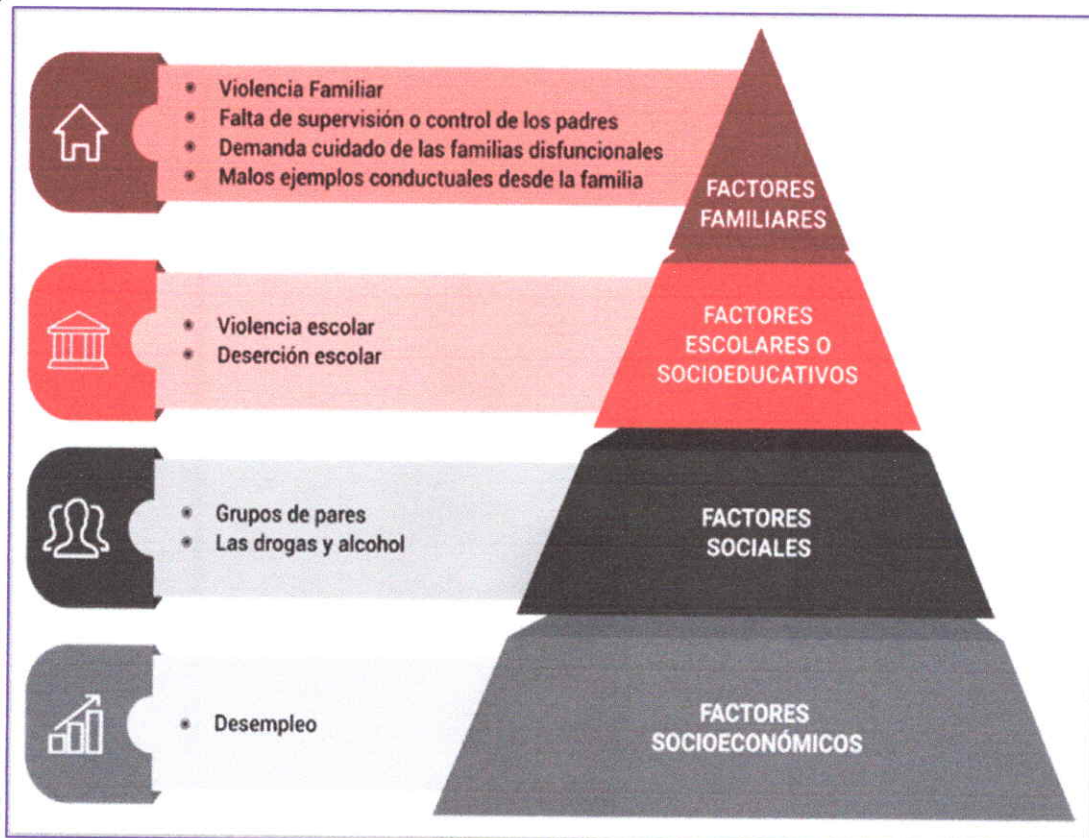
- Violencia Familiar
- Falta de supervisión o control de los padres
- Demanda cuidado de las familias disfuncionales
- Malos ejemplos conductuales desde la familia

FACTORES FAMILIARES

- Violencia escolar
- Deserción escolar

FACTORES ESCOLARES O SOCIOEDUCATIVOS

- Grupos de pares
- Las drogas y alcohol

FACTORES SOCIALES

- Desempleo

FACTORES SOCIOECONÓMICOS